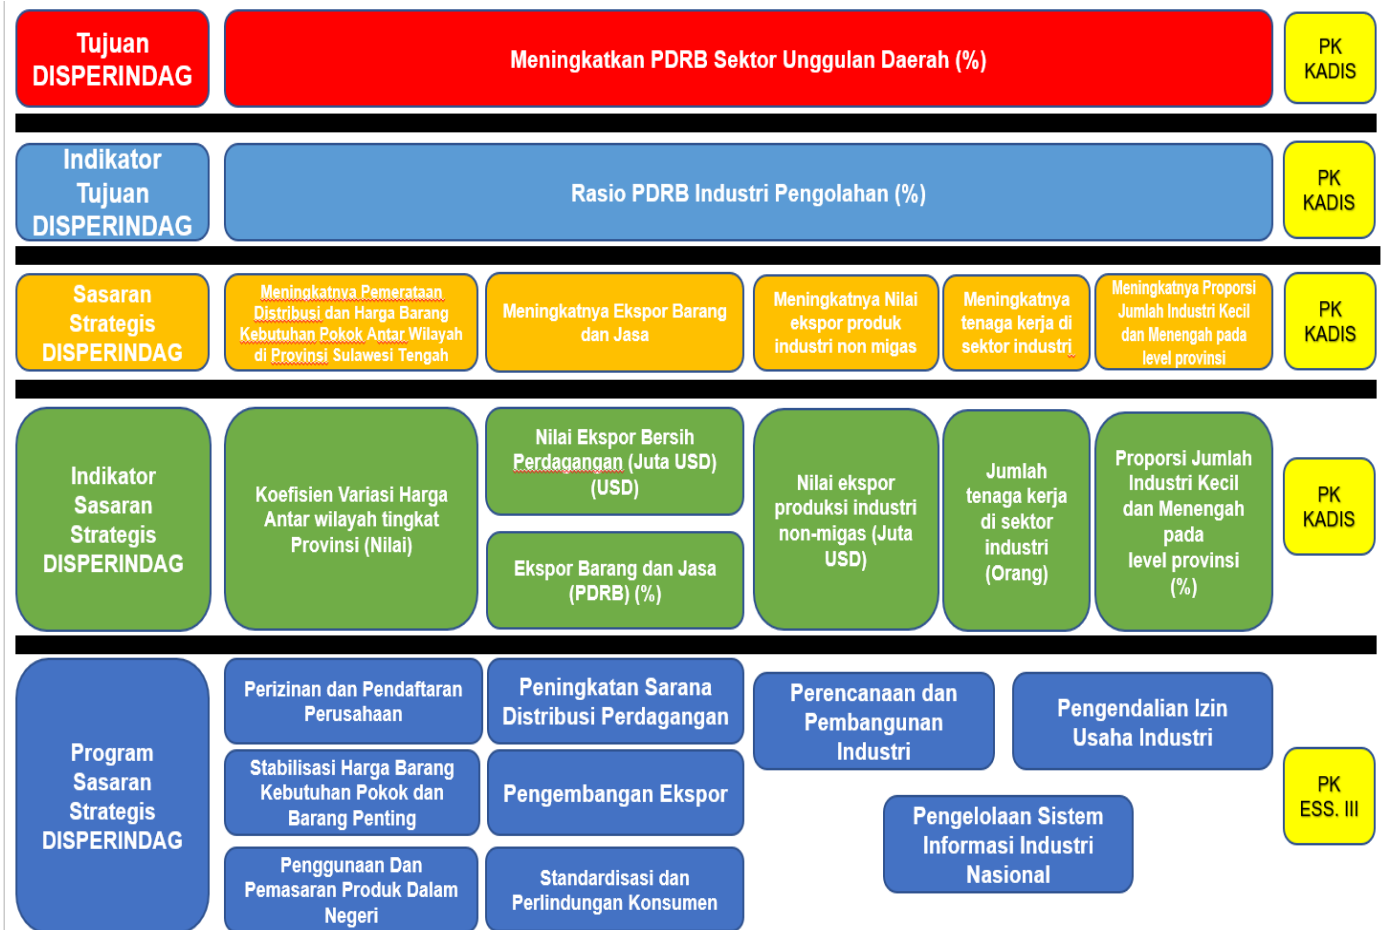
Tujuan DISPERINDAG

Meningkatkan PDRB Sektor Unggulan Daerah (%)

PK KADIS

Indikator Tujuan DISPERINDAG

Rasio PDRB Industri Pengolahan (%)

PK KADIS

Sasaran Strategis DISPERINDAG

Meningkatnya Pemerataan Distribusi dan Harga Barang Kebutuhan Pokok Antar Wilayah di Provinsi Sulawesi Tengah

Meningkatnya Ekspor Barang dan Jasa

Meningkatnya Nilai ekspor produk industri non migas

Meningkatnya tenaga kerja di sektor industri

Meningkatnya Proporsi Jumlah Industri Kecil dan Menengah pada level provinsi

PK KADIS

Indikator Sasaran Strategis DISPERINDAG

Koefisien Variasi Harga Antar wilayah tingkat Provinsi (Nilai)

Nilai Ekspor Bersih Perdagangan (Juta USD) (USD)

Ekspor Barang dan Jasa (PDRB) (%)

Nilai ekspor produksi industri non-migas (Juta USD)

Jumlah tenaga kerja di sektor industri (Orang)

Proporsi Jumlah Industri Kecil dan Menengah pada level provinsi (%)

PK KADIS

Program Sasaran Strategis DISPERINDAG

Perizinan dan Pendaftaran Perusahaan

Stabilisasi Harga Barang Kebutuhan Pokok dan Barang Penting

Penggunaan Dan Pemasaran Produk Dalam Negeri

Peningkatan Sarana Distribusi Perdagangan

Pengembangan Ekspor

Standardisasi dan Perlindungan Konsumen

Perencanaan dan Pembangunan Industri

Pengendalian Izin Usaha Industri

Pengelolaan Sistem Informasi Industri Nasional

PK ESS. III